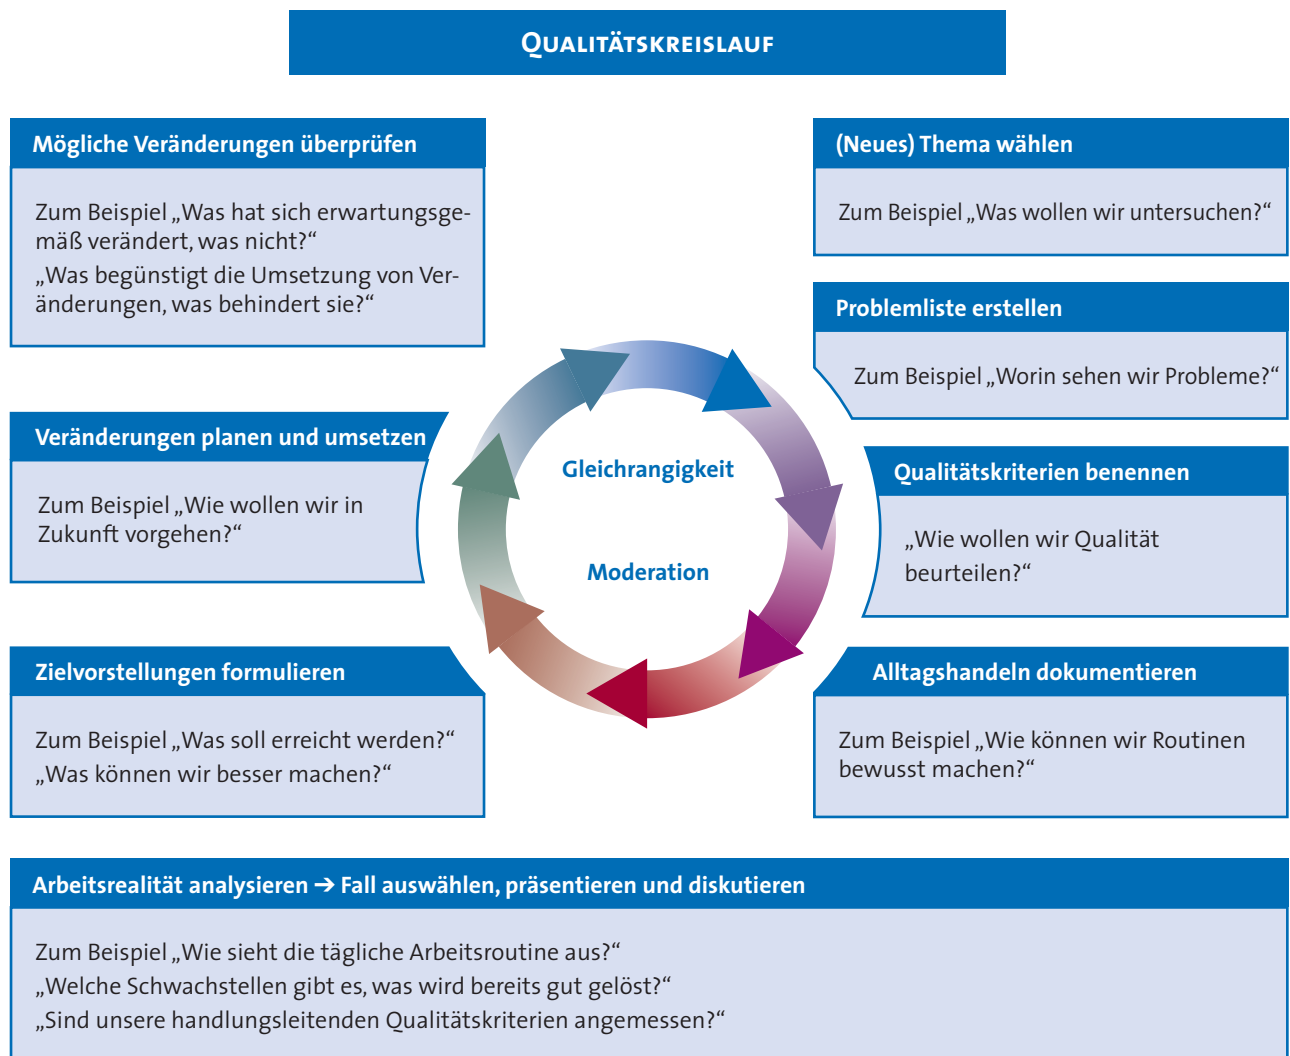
QUALITÄTSKREISLAUF

(Neues) Thema wählen

Zum Beispiel „Was wollen wir untersuchen?“

Problemliste erstellen

Zum Beispiel „Worin sehen wir Probleme?“

Qualitätskriterien benennen

„Wie wollen wir Qualität beurteilen?“

Alltagshandeln dokumentieren

Zum Beispiel „Wie können wir Routinen bewusst machen?“

Arbeitsrealität analysieren → Fall auswählen, präsentieren und diskutieren

Zum Beispiel „Wie sieht die tägliche Arbeitsroutine aus?“
„Welche Schwachstellen gibt es, was wird bereits gut gelöst?“
„Sind unsere handlungsleitenden Qualitätskriterien angemessen?“

Zielvorstellungen formulieren

Zum Beispiel „Was soll erreicht werden?“
„Was können wir besser machen?“

Veränderungen planen und umsetzen

Zum Beispiel „Wie wollen wir in Zukunft vorgehen?“

Mögliche Veränderungen überprüfen

Zum Beispiel „Was hat sich erwartungsgemäß verändert, was nicht?“
„Was begünstigt die Umsetzung von Veränderungen, was behindert sie?“

Gleichrangigkeit

Moderation